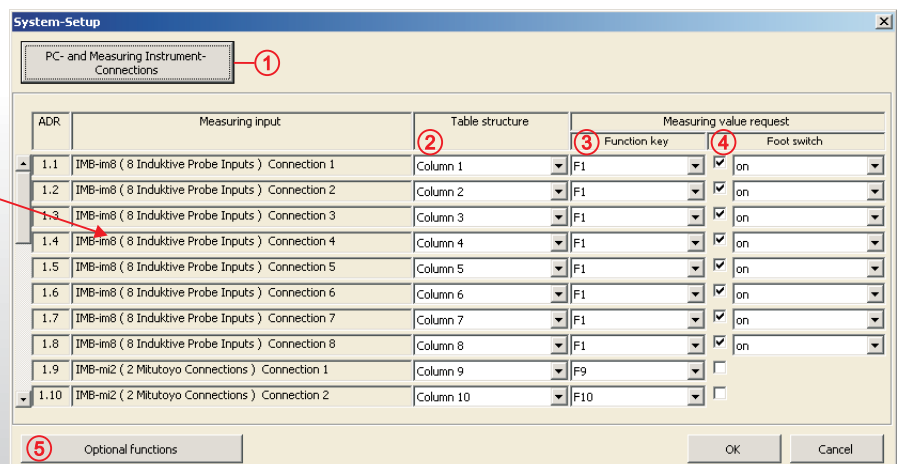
System-Setup

PC- and Measuring Instrument-Connections ①

| ADR | Measuring input | ② Table structure | ③ Function key | ④ Foot switch |
|---|---|---|---|---|
| 1.1 | IMB-im8 ( 8 Induktive Probe Inputs ) Connection 1 | Column 1 | F1 | on |
| 1.2 | IMB-im8 ( 8 Induktive Probe Inputs ) Connection 2 | Column 2 | F1 | on |
| 1.3 | IMB-im8 ( 8 Induktive Probe Inputs ) Connection 3 | Column 3 | F1 | on |
| 1.4 | IMB-im8 ( 8 Induktive Probe Inputs ) Connection 4 | Column 4 | F1 | on |
| 1.5 | IMB-im8 ( 8 Induktive Probe Inputs ) Connection 5 | Column 5 | F1 | on |
| 1.6 | IMB-im8 ( 8 Induktive Probe Inputs ) Connection 6 | Column 6 | F1 | on |
| 1.7 | IMB-im8 ( 8 Induktive Probe Inputs ) Connection 7 | Column 7 | F1 | on |
| 1.8 | IMB-im8 ( 8 Induktive Probe Inputs ) Connection 8 | Column 8 | F1 | on |
| 1.9 | IMB-mi2 ( 2 Mitutoyo Connections ) Connection 1 | Column 9 | F9 | |
| 1.10 | IMB-mi2 ( 2 Mitutoyo Connections ) Connection 2 | Column 10 | F10 | |

Measuring value request

⑤ Optional functions

OK

Cancel